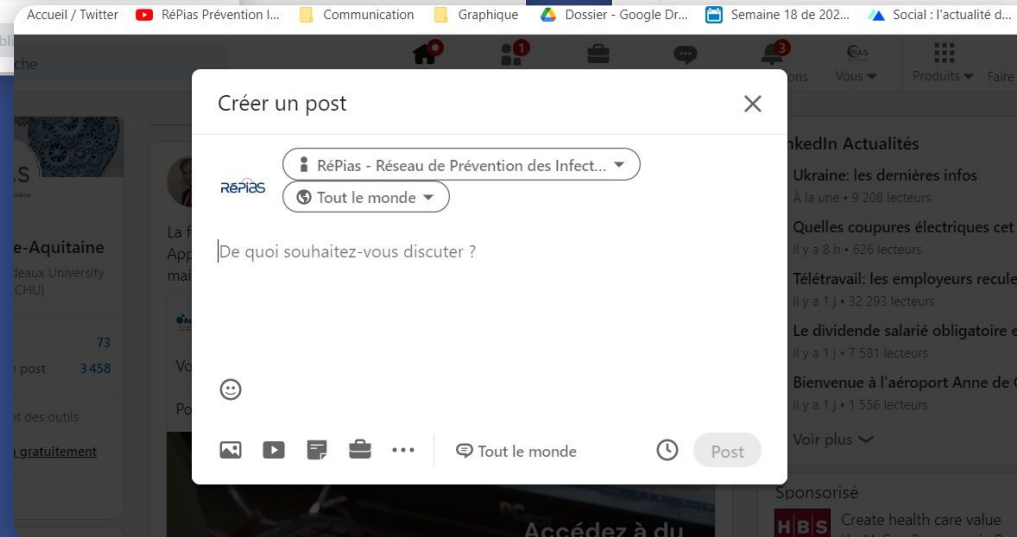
Accueil / Twitter RéPias Prévention I... Communication Graphique Dossier - Google Dr... Semaine 18 de 202... Social : l'actualité d...

che

1 3

ons Vous Produits Faire

LS

e-Aquitaine
deaux University
CHU)

73
post 3 458

t des outils
gratuitement

La f
App
mai

Vo

Po

Créer un post

RéPias

RéPias - Réseau de Prévention des Infect...
Tout le monde

De quoi souhaitez-vous discuter ?

Tout le monde

Post

nkedIn Actualités
Ukraine: les dernières infos
À la une • 9 208 lecteurs
Quelles coupures électriques cet
il y a 8 h • 626 lecteurs
Télétravail: les employeurs recule
il y a 1 j • 32 293 lecteurs
Le dividende salarié obligatoire e
il y a 1 j • 7 581 lecteurs
Bienvenue à l'aéroport Anne de
il y a 1 j • 1 556 lecteurs
Voir plus

Sponsorisé
HBS Create health care value

Accédez à du